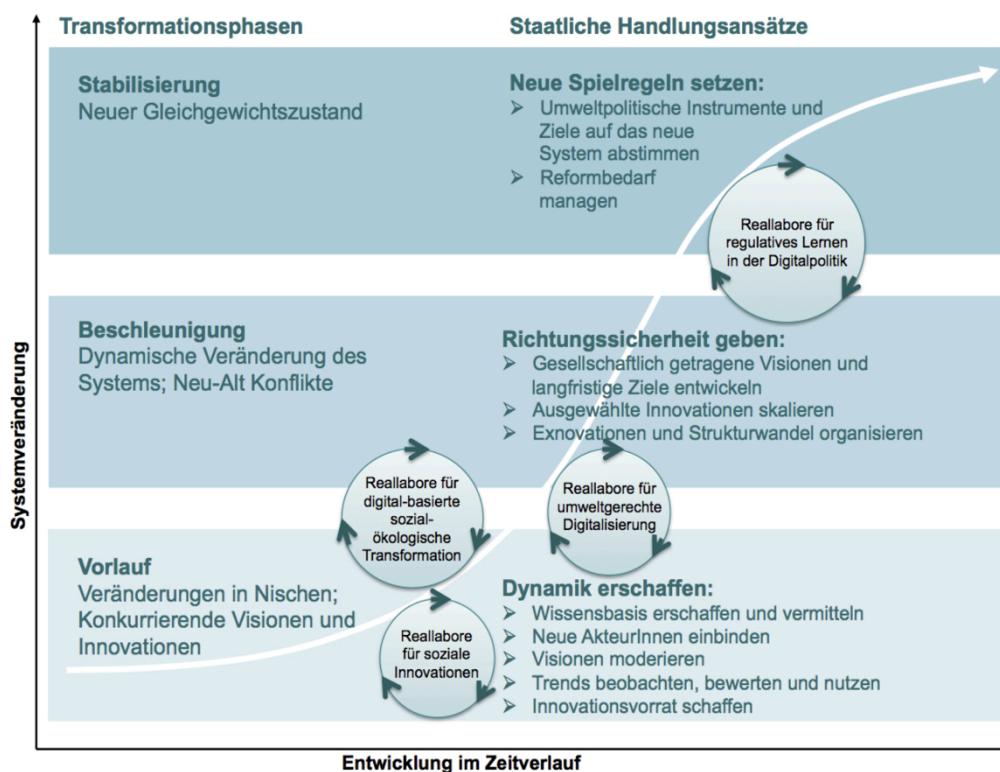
Transformationsphasen

Staatliche Handlungsansätze

Stabilisierung
Neuer Gleichgewichtszustand

Neue Spielregeln setzen:
➢ Umweltpolitische Instrumente und Ziele auf das neue System abstimmen
➢ Reformbedarf managen

Reallabore für regulatives Lernen in der Digitalpolitik

Beschleunigung
Dynamische Veränderung des Systems; Neu-Alt Konflikte

Richtungssicherheit geben:
➢ Gesellschaftlich getragene Visionen und langfristige Ziele entwickeln
➢ Ausgewählte Innovationen skalieren
➢ Exnovationen und Strukturwandel organisieren

Reallabore für digital-basierte sozial-ökologische Transformation

Reallabore für umweltgerechte Digitalisierung

Vorlauf
Veränderungen in Nischen; Konkurrierende Visionen und Innovationen

Reallabore für soziale Innovationen

Dynamik erschaffen:
➢ Wissensbasis erschaffen und vermitteln
➢ Neue AkteurInnen einbinden
➢ Visionen moderieren
➢ Trends beobachten, bewerten und nutzen
➢ Innovationsvorrat schaffen

Systemveränderung

Entwicklung im Zeitverlauf